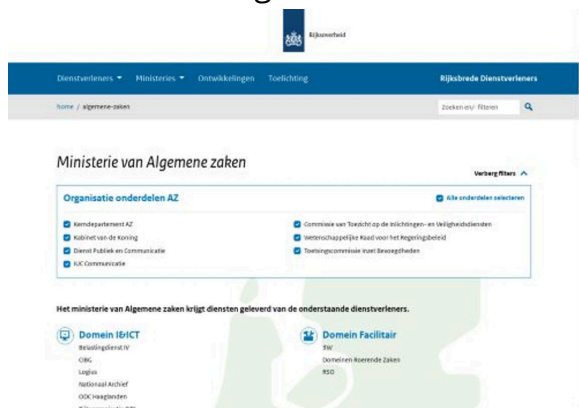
Rijksoverheid

Dienstverleners ▾ Ministeries ▾ Ontwikkelingen Toelichting

Rijksbrede Dienstverleners

home / algemene-zaken

Zoeken en/of filteren

Ministerie van Algemene zaken

Verberg filters

Organisatie onderdelen AZ

Alle onderdelen selecteren

Kerndepartement AZ

Kabinet van de Koning

Dienst Publiek en Communicatie

IUC Communicatie

Commissie van Toezicht op de Inlichtingen- en Veiligheidsdiensten

Wetenschappelijke Raad voor het Regeringsbeleid

Toetsingscommissie inzet Bevoegdheden

Het ministerie van Algemene zaken krijgt diensten geleverd van de onderstaande dienstverleners.

Domein I&ICT

Belastingdienst IV

CIBG

Logius

Nationaal Archief

ODC Haaglanden

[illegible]

Domein Facilitair

FMH

Domeinen Roerende Zaken

RSO